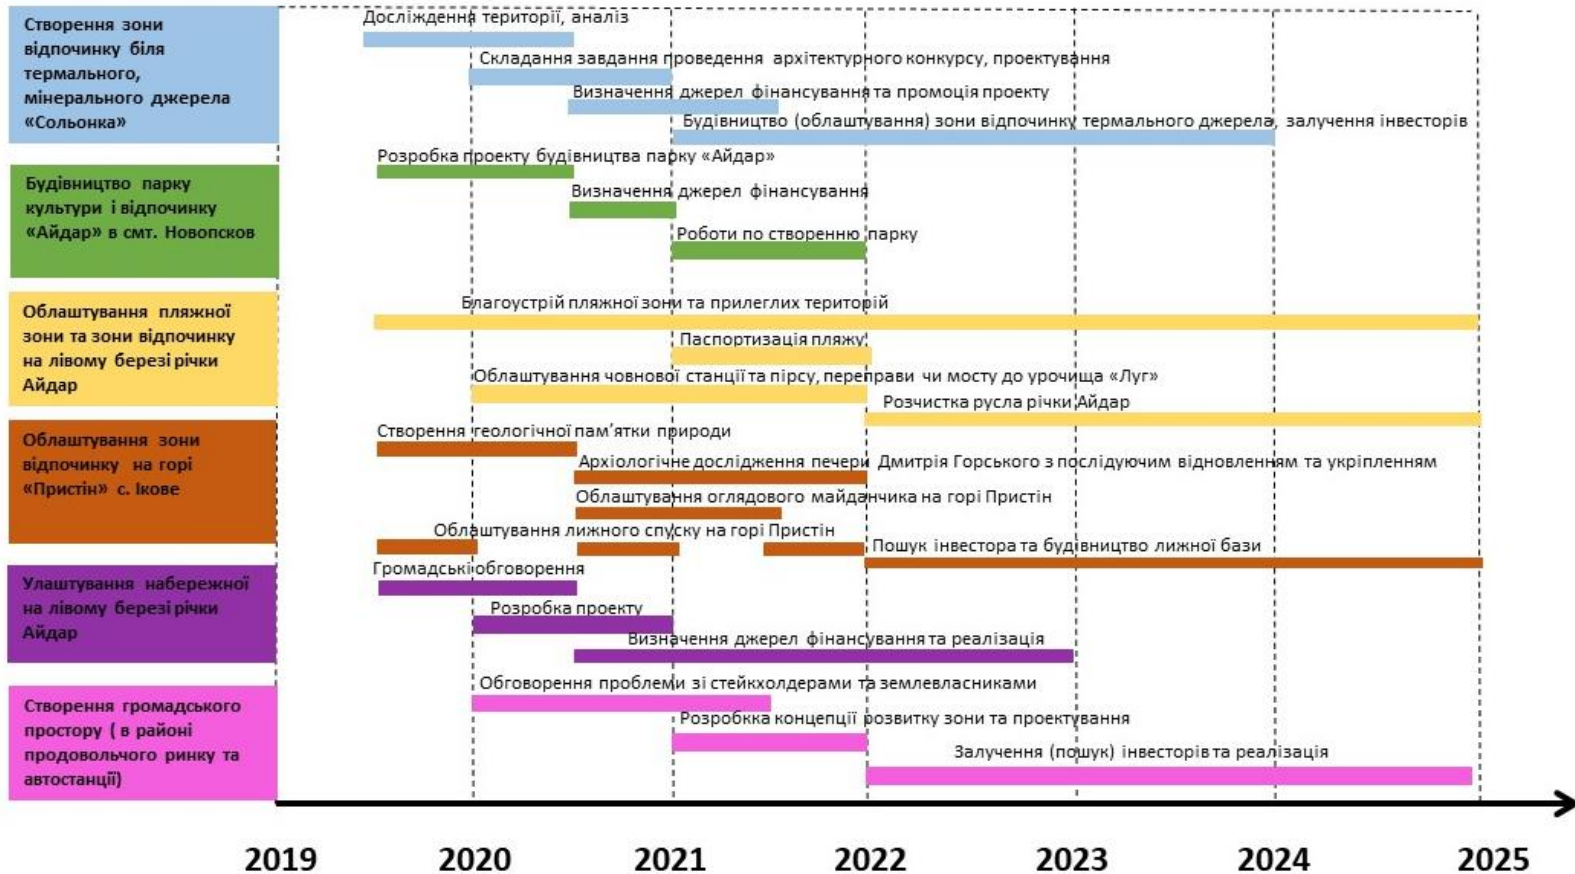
Створення зони відпочинку біля термального, мінерального джерела «Сольонка»

Дослідження території, аналіз

Складання завдання проведення архітектурного конкурсу, проектування

Визначення джерел фінансування та промоція проекту

Будівництво (облаштування) зони відпочинку термального джерела, залучення інвесторів

Будівництво парку культури і відпочинку «Айдар» в смт. Новопсков

Розробка проекту будівництва парку «Айдар»

Визначення джерел фінансування

Роботи по створенню парку

Облаштування пляжної зони та зони відпочинку на лівому березі річки Айдар

Благоустрій пляжної зони та прилеглих територій

Паспортизація пляжу

Облаштування човнової станції та пірсу, переправи чи мосту до урочища «Луг»

Розчистка русла річки Айдар

Облаштування зони відпочинку на горі «Пристін» с. Ікове

Створення геологічної пам'ятки природи

Архіологічне дослідження печери Дмитрія Горського з послідуючим відновленням та укріпленням

Облаштування оглядового майданчика на горі Пристін

Облаштування лижного спуску на горі Пристін

Пошук інвестора та будівництво лижної бази

Улаштування набережної на лівому березі річки Айдар

Громадські обговорення

Розробка проекту

Визначення джерел фінансування та реалізація

Створення громадського простору ( в районі продовольчого ринку та автостанції)

Обговорення проблеми зі стейкхолдерами та землевласниками

Розробка концепції розвитку зони та проектування

Залучення (пошук) інвесторів та реалізація

2019 2020 2021 2022 2023 2024 2025